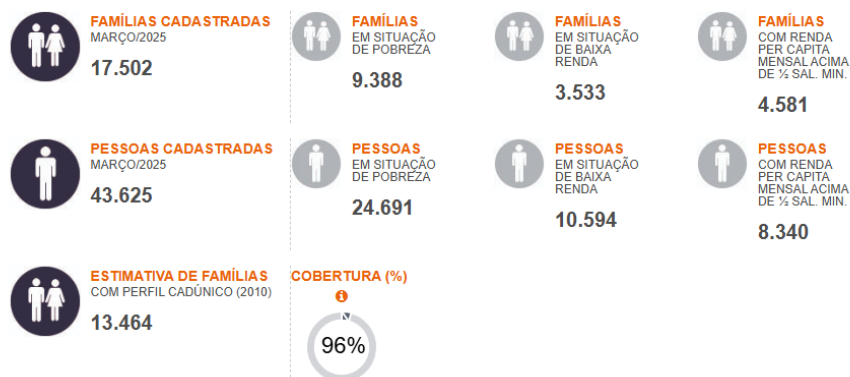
FAMÍLIAS CADASTRADAS
MARÇO/2025
17.502

FAMÍLIAS
EM SITUAÇÃO DE POBREZA
9.388

FAMÍLIAS
EM SITUAÇÃO DE BAIXA RENDA
3.533

FAMÍLIAS
COM RENDA PER CAPITA MENSAL ACIMA DE ½ SAL. MIN.
4.581

PESSOAS CADASTRADAS
MARÇO/2025
43.625

PESSOAS
EM SITUAÇÃO DE POBREZA
24.691

PESSOAS
EM SITUAÇÃO DE BAIXA RENDA
10.594

PESSOAS
COM RENDA PER CAPITA MENSAL ACIMA DE ½ SAL. MIN.
8.340

ESTIMATIVA DE FAMÍLIAS
COM PERFIL CADÚNICO (2010)
13.464

COBERTURA (%)
96%